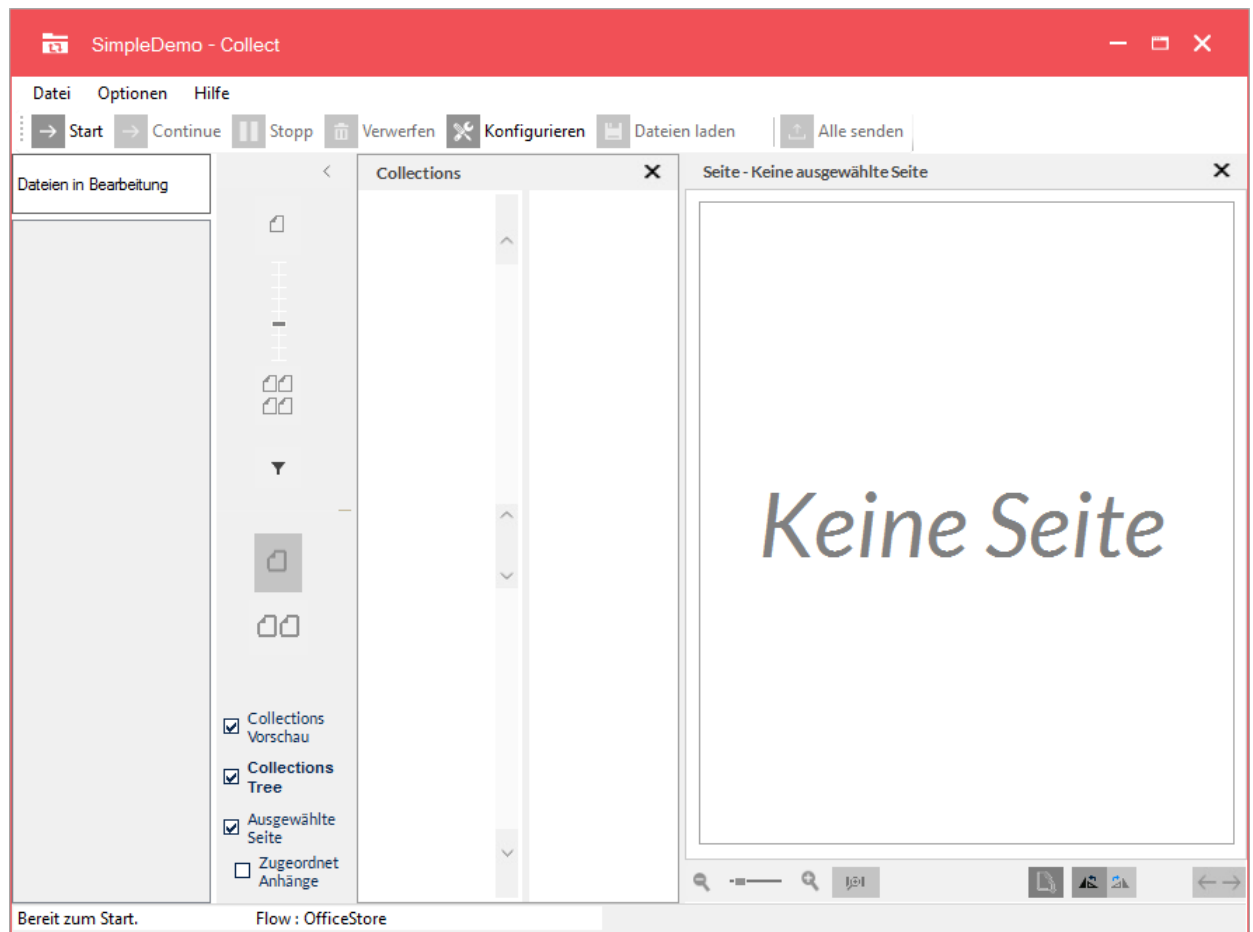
SimpleDemo - Collect

Datei Optionen Hilfe

Start Continue Stopp Verwerfen Konfigurieren Dateien laden Alle senden

Dateien in Bearbeitung

Collections

Seite - Keine ausgewählte Seite

Keine Seite

Collections Vorschau

Collections Tree

Ausgewählte Seite

Zugeordnet Anhänge

Bereit zum Start.

Flow : OfficeStore